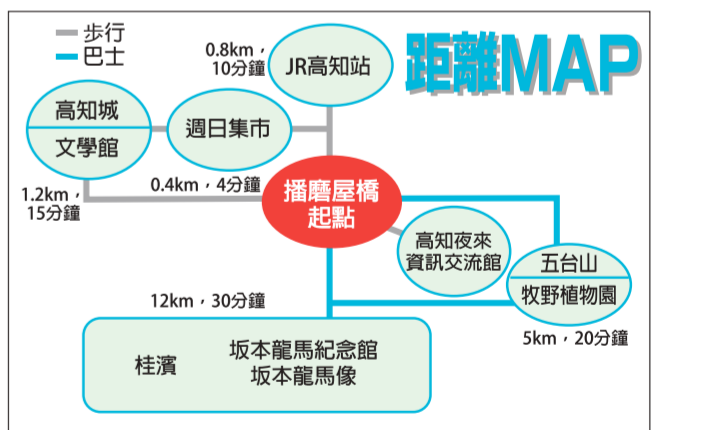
步行
巴士

距離MAP

0.8km，10分鐘
JR高知站

高知城
文學館

週日集市

1.2km，15分鐘

0.4km，4分鐘

播磨屋橋起點

高知夜來資訊交流館

五台山
牧野植物園

12km，30分鐘

5km，20分鐘

桂濱

坂本龍馬紀念館
坂本龍馬像